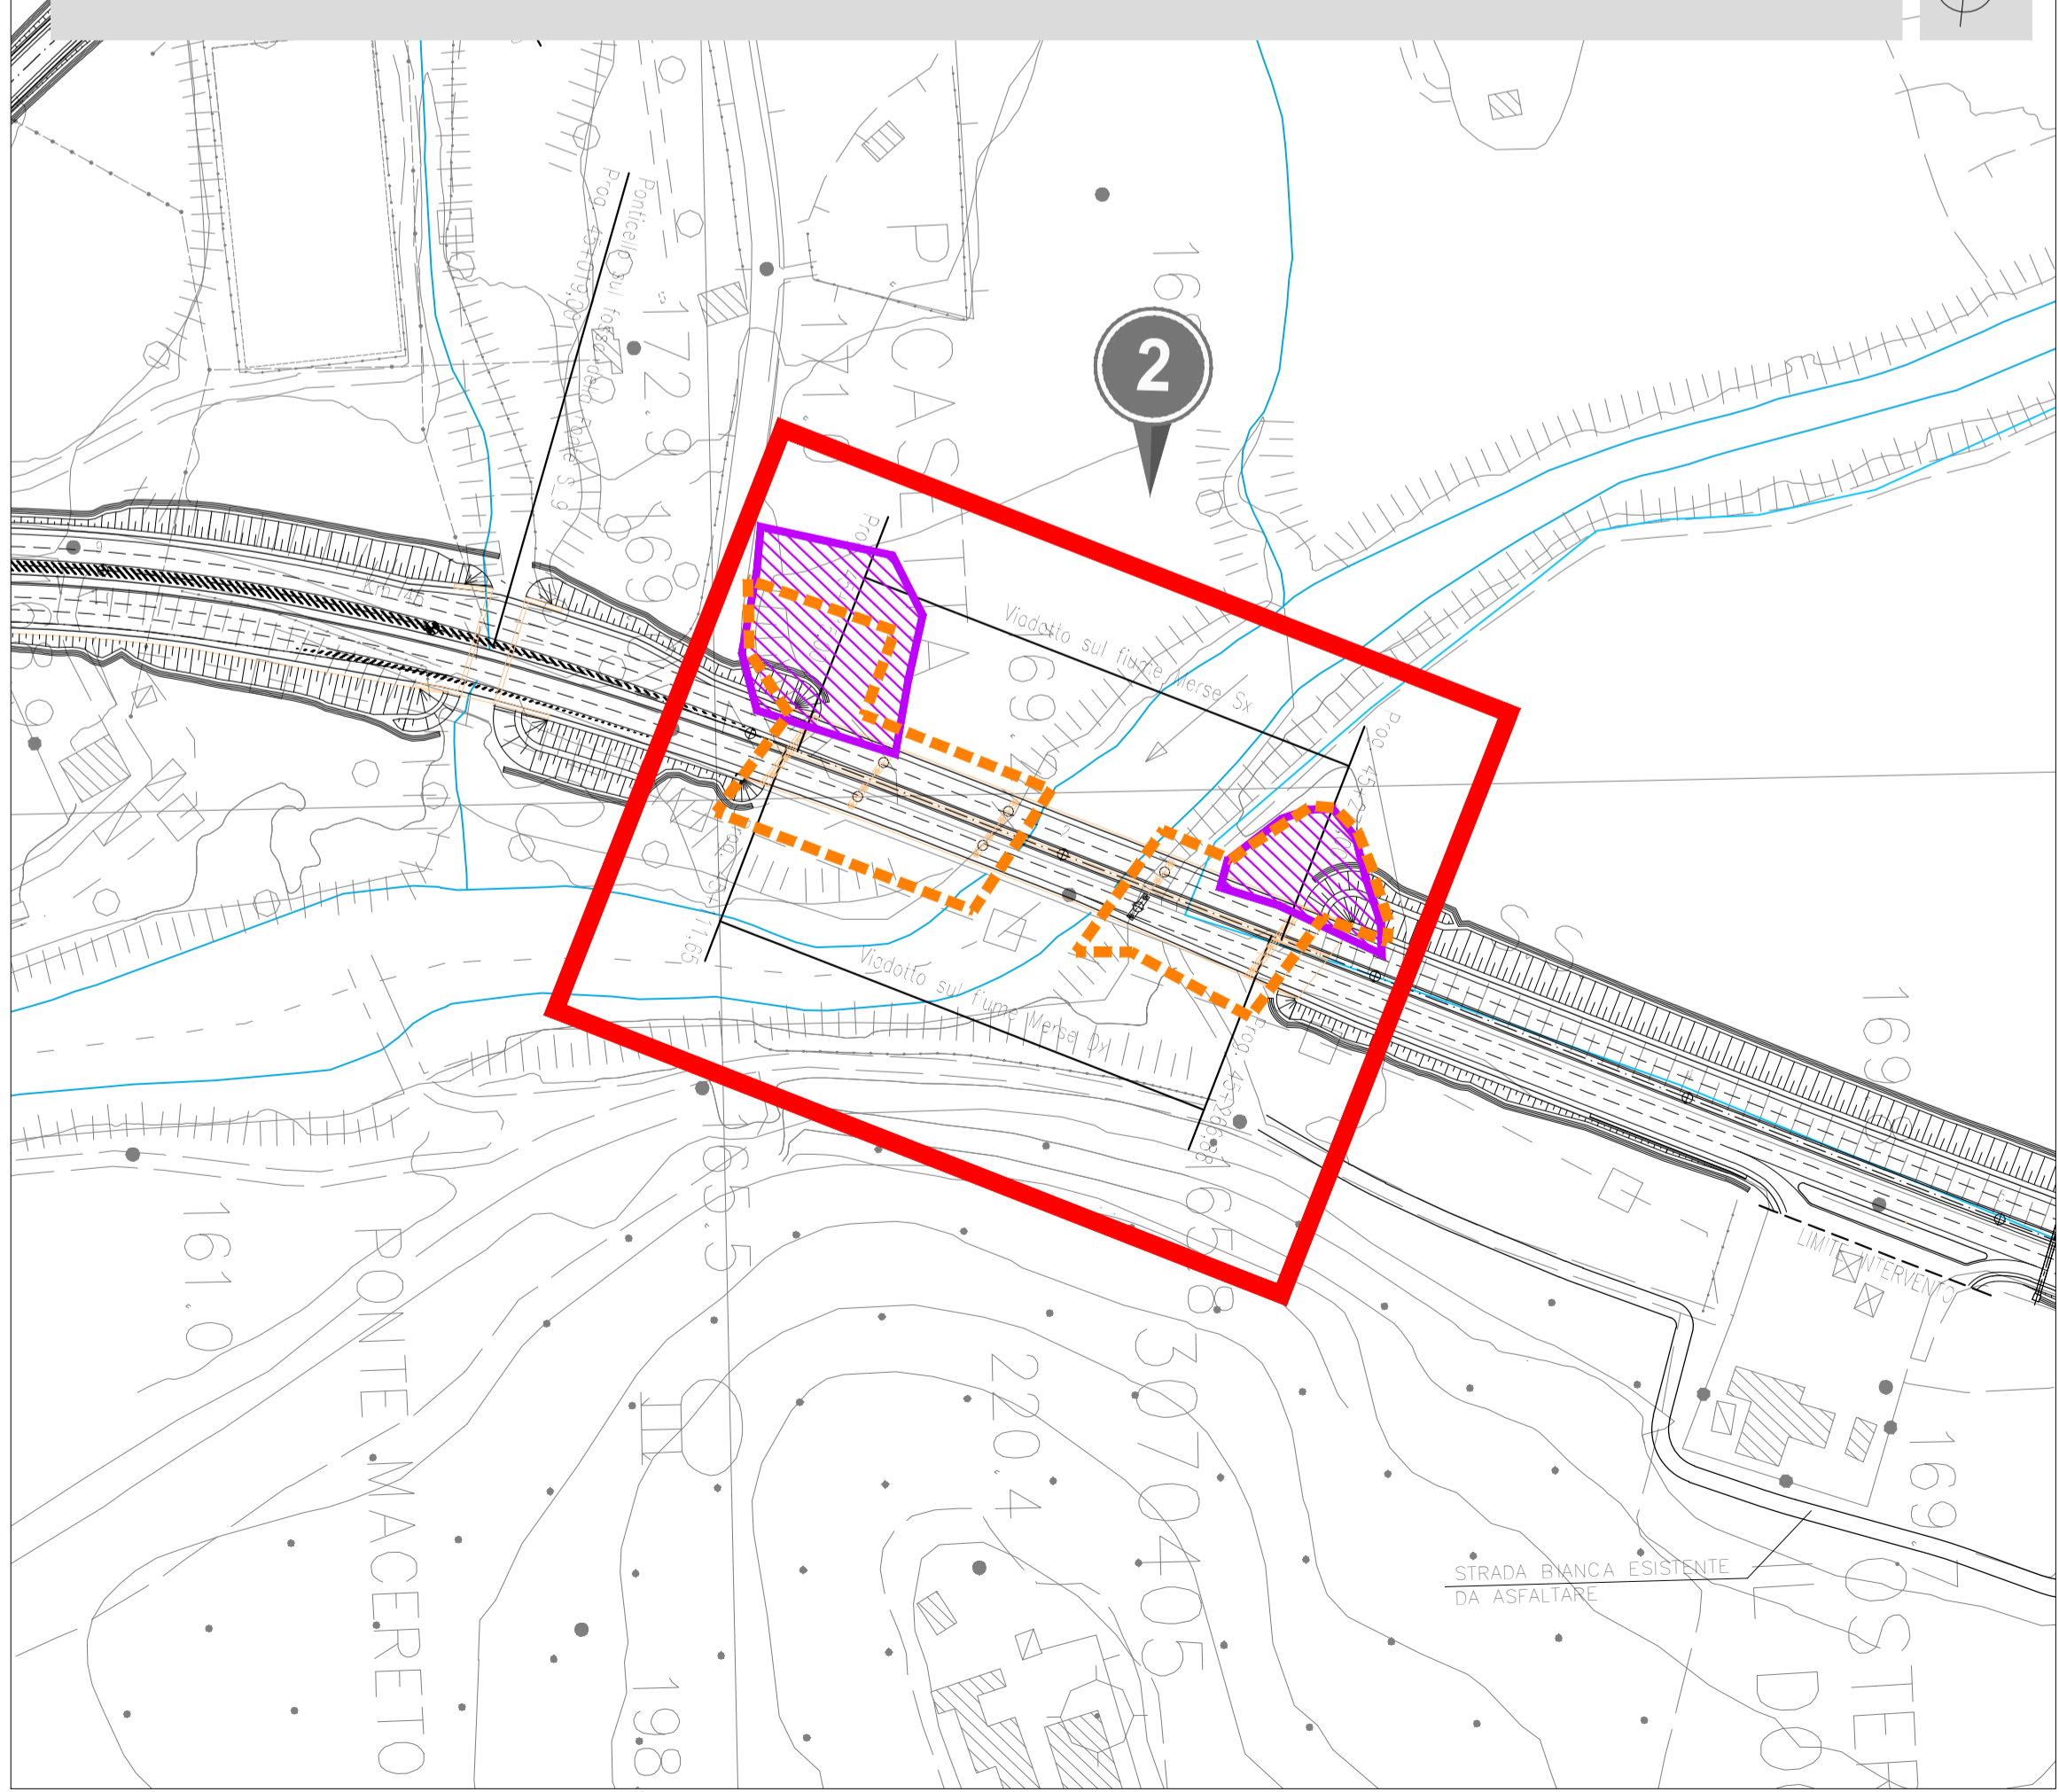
2

Ponticello sul fosso

Prog. 45+019.00

172.9

169

CASA

Viadotto sul fiume Merse Sx

Viadotto sul fiume Merse Dx

Prog. 45+

Prog. 45+286.87

S.S.

169

165.8

165.5

161.0

PONTE MACERETO

220.4

307.405

198

169

OSTERIA

LIMITE INTERVENTO

STRADA BIANCA ESISTENTE
DA ASFALTARE